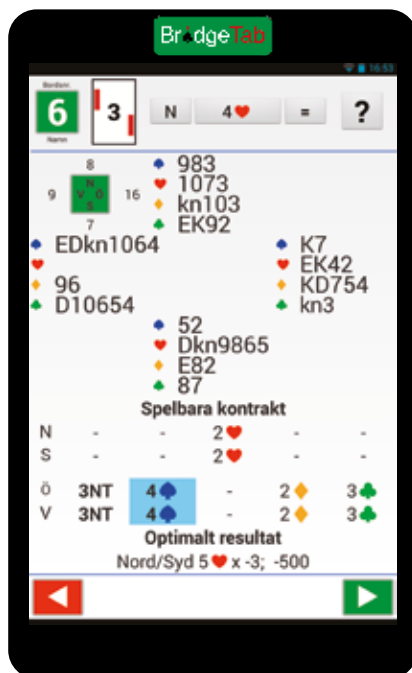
BridgeTab

16:53

Bordsnr
6
Namn

3

N 4♥ = ?

8
9 N V Ö S 16
7

♠ 983
♥ 1073
♦ kn103
♣ EK92

♠ EDkn1064
♥
♦ 96
♣ D10654

♠ K7
♥ EK42
♦ KD754
♣ kn3

♠ 52
♥ Dkn9865
♦ E82
♣ 87

Spelbara kontrakt

| | | | | | |
|---|---|---|---|---|---|
| N | - | - | 2♥ | - | - |
| S | - | - | 2♥ | - | - |
| Ö | 3NT | 4♠ | - | 2♦ | 3♣ |
| V | 3NT | 4♠ | - | 2♦ | 3♣ |

Optimalt resultat
Nord/Syd 5♥ x -3; -500